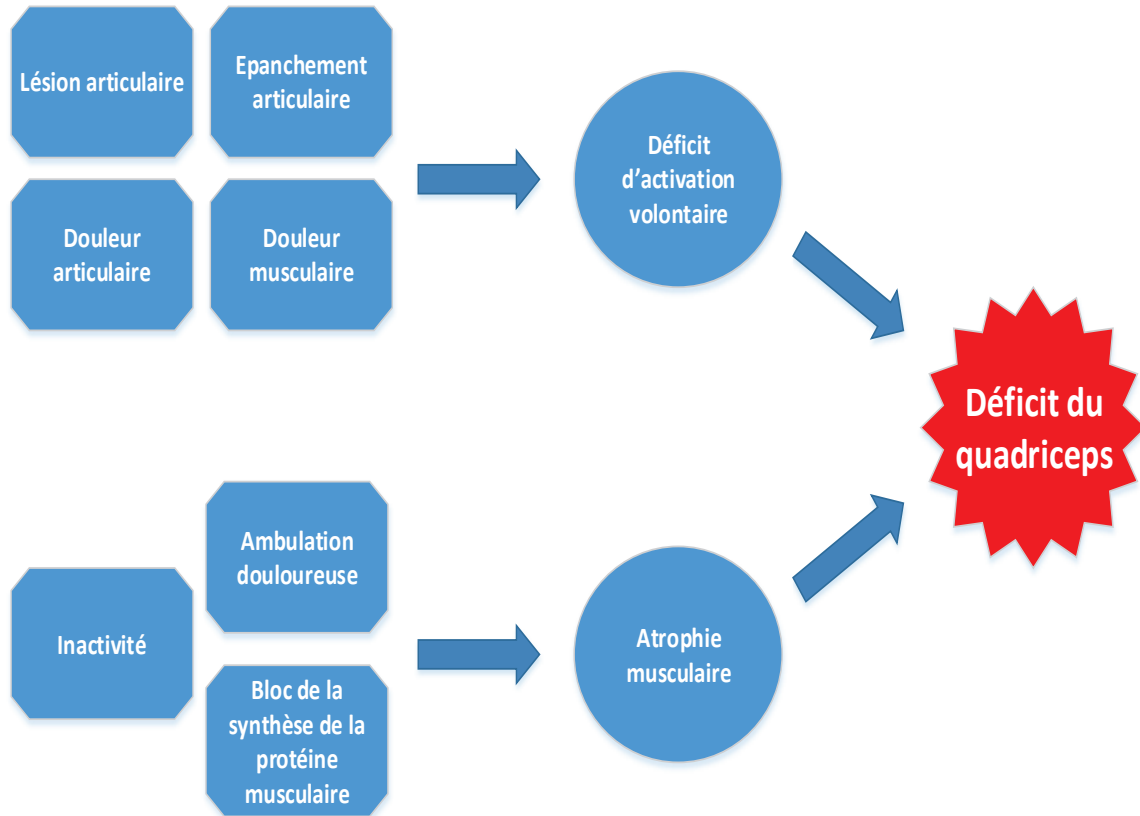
Lésion articulaire

Epanchement articulaire

Douleur articulaire

Douleur musculaire

Déficit d’activation volontaire

Déficit du quadriceps

Inactivité

Ambulation douloureuse

Bloc de la synthèse de la protéine musculaire

Atrophie musculaire